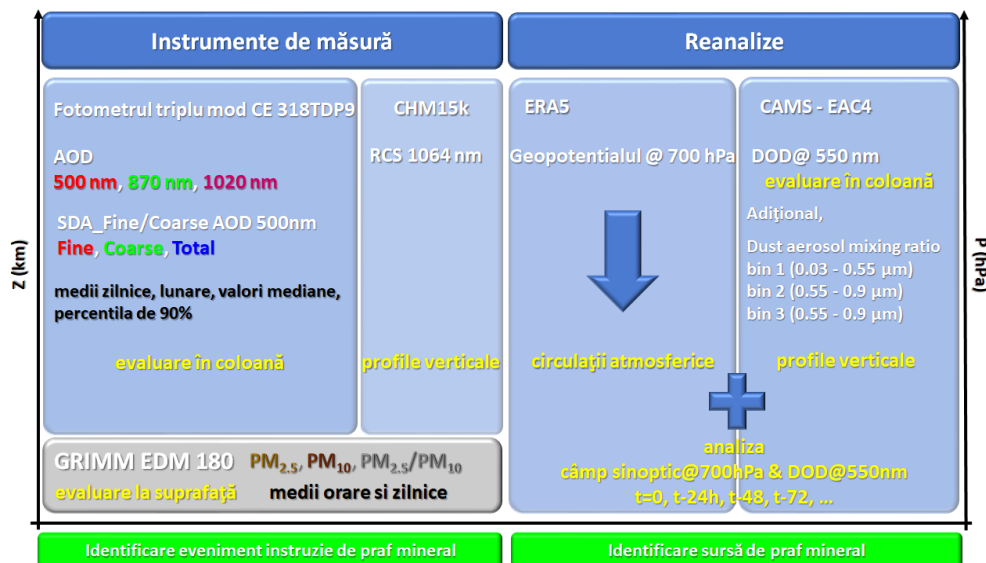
Instrumente de măsură

Reanalize

Fotometrul triplu mod CE 318TDP9

AOD
500 nm, 870 nm, 1020 nm

SDA_Fine/Coarse AOD 500nm
Fine, Coarse, Total

medii zilnice, lunare, valori mediane, percentila de 90%

evaluare în coloană

CHM15k

RCS 1064 nm

profile verticale

ERA5

Geopotentialul @ 700 hPa

circulații atmosferice

CAMS - EAC4

DOD@ 550 nm
evaluare în coloană

Adițional,

Dust aerosol mixing ratio
bin 1 (0.03 - 0.55 μm)
bin 2 (0.55 - 0.9 μm)
bin 3 (0.55 - 0.9 μm)

profile verticale

Z (km)

P (hPa)

GRIMM EDM 180 $PM_{2.5}$, $PM_{10}$, $PM_{2.5}/PM_{10}$
evaluare la suprafață medii orare si zilnice

analiza
câmp sinoptic@700hPa & DOD@550nm
t=0, t-24h, t-48, t-72, ...

Identificare eveniment instruzie de praf mineral

Identificare sursă de praf mineral